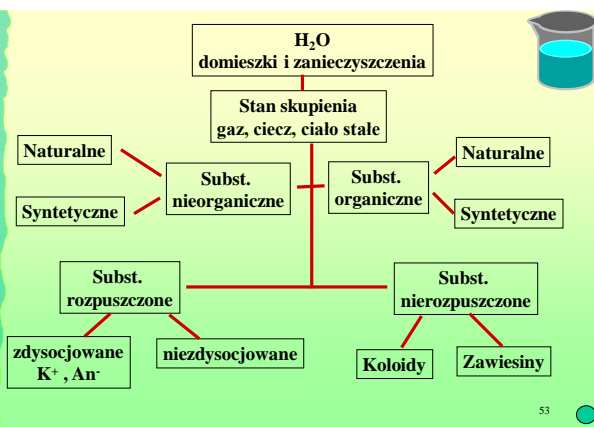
$H_2O$
domieszki i zanieczyszczenia

Stan skupienia
gaz, ciecz, ciało stałe

Naturalne

Syntetyczne

Subst.
nieorganiczne

Subst.
organiczne

Naturalne

Syntetyczne

Subst.
rozpuszczone

Subst.
nierozpuszczone

zdysocjowane
$K^+$, $An^-$

niezdysocjowane

Koloidy

Zawiesiny

53